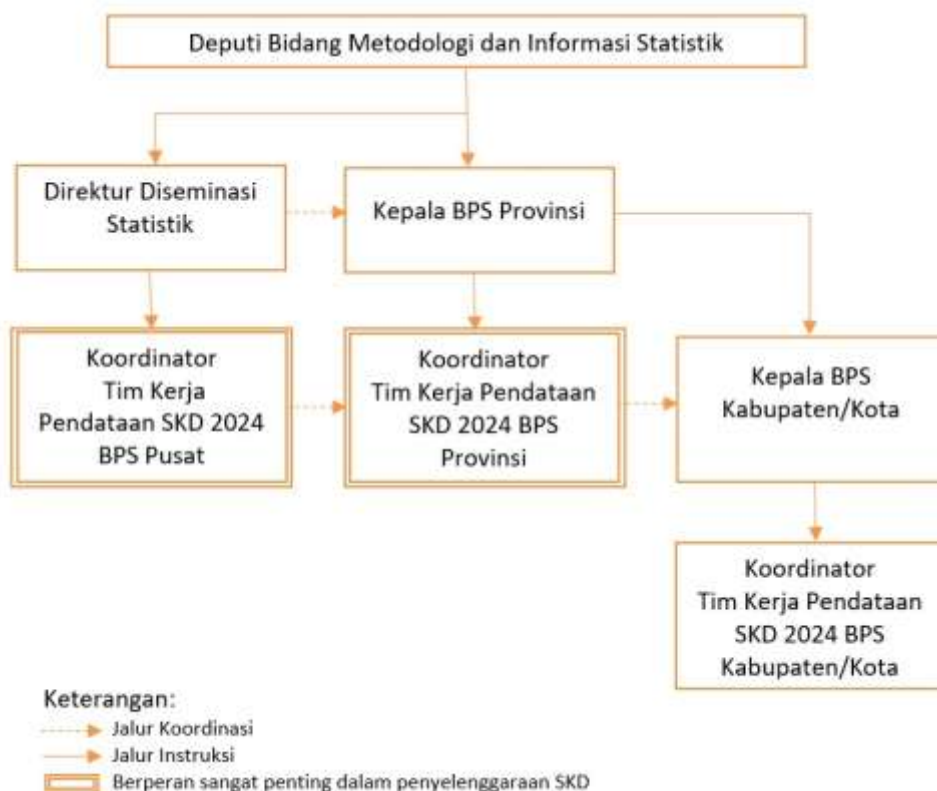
Deputi Bidang Metodologi dan Informasi Statistik

Direktur Diseminasi Statistik

Kepala BPS Provinsi

Koordinator Tim Kerja Pendataan SKD 2024 BPS Pusat

Koordinator Tim Kerja Pendataan SKD 2024 BPS Provinsi

Kepala BPS Kabupaten/Kota

Koordinator Tim Kerja Pendataan SKD 2024 BPS Kabupaten/Kota

Keterangan:
Jalur Koordinasi
Jalur Instruksi
Berperan sangat penting dalam penyelenggaraan SKD